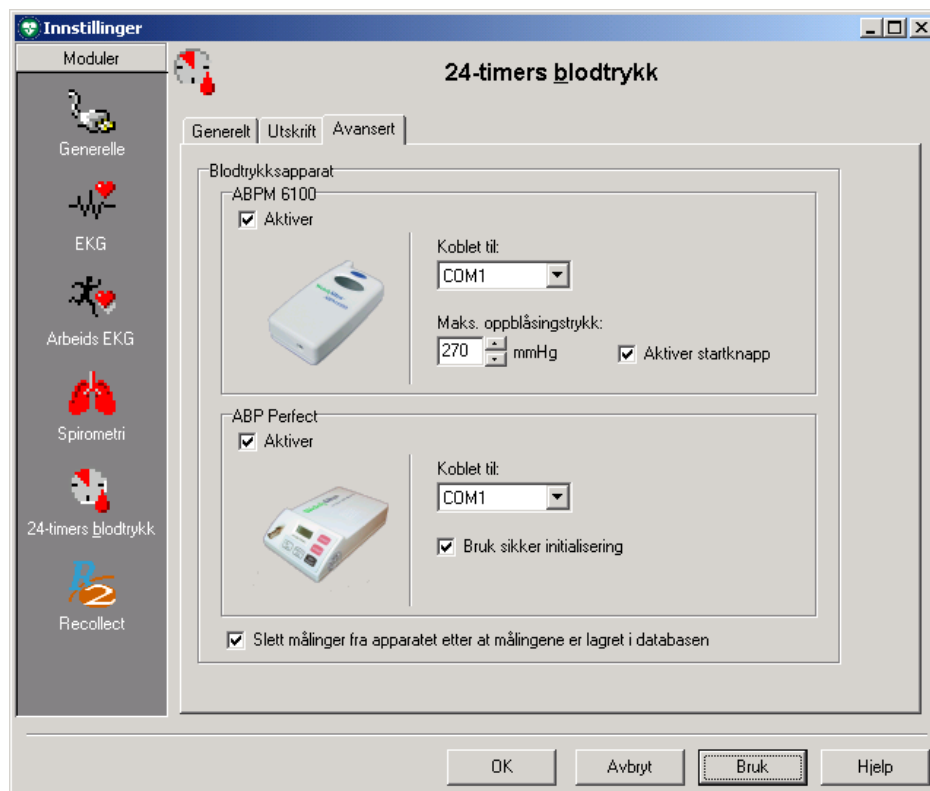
Innstillinger

Moduler

Generelle

EKG

Arbeids EKG

Spirometri

24-timers blodtrykk

Recollect

24-timers blodtrykk

Generelt | Utskrift | Avansert

Blodtrykksapparat

ABPM 6100

Aktiver

Koblet til:

COM1

Maks. oppblåsingstrykk:

270 mmHg

Aktiver startknapp

ABP Perfect

Aktiver

Koblet til:

COM1

Bruk sikker initialisering

Slett målinger fra apparatet etter at målingene er lagret i databasen

OK | Avbryt | Bruk | Hjelp